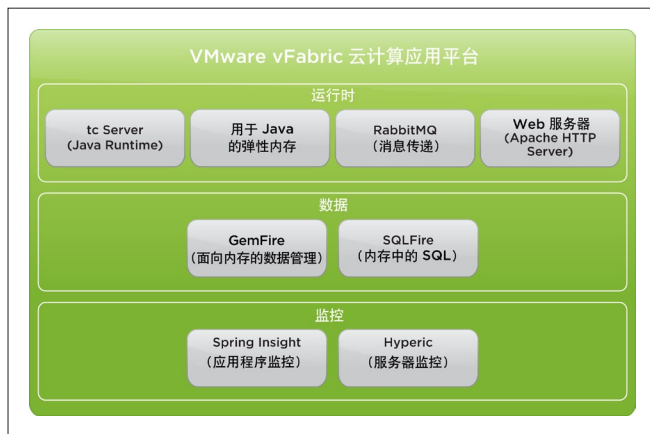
VMware vFabric 云计算应用平台

运行时

tc Server
(Java Runtime)

用于 Java
的弹性内存

RabbitMQ
(消息传递)

Web 服务器
(Apache HTTP
Server)

数据

GemFire
(面向内存的数据管理)

SQLFire
(内存中的 SQL)

监控

Spring Insight
(应用程序监控)

Hyperic
(服务器监控)